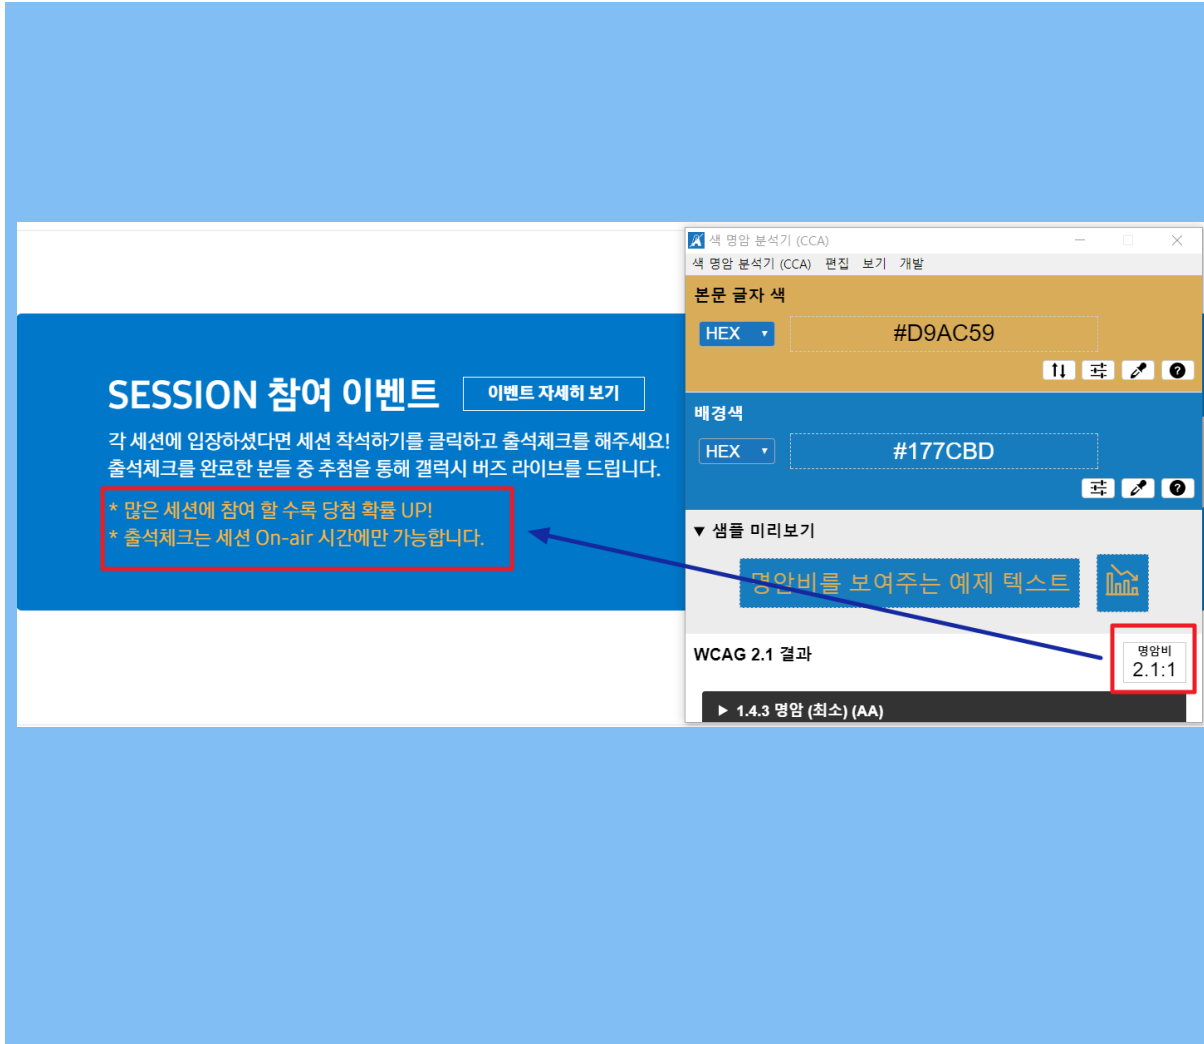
SESSION 참여 이벤트

이벤트 자세히 보기

각 세션에 입장하셨다면 세션 착석하기를 클릭하고 출석체크를 해주세요!
출석체크를 완료한 분들 중 추첨을 통해 갤럭시 버즈 라이브를 드립니다.

* 많은 세션에 참여 할 수록 당첨 확률 UP!
* 출석체크는 세션 On-air 시간에만 가능합니다.

색 명암 분석기 (CCA)

색 명암 분석기 (CCA) 편집 보기 개발

본문 글자 색

HEX

#D9AC59

배경색

HEX

#177CBD

▼ 샘플 미리보기

명암비를 보여주는 예제 텍스트

WCAG 2.1 결과

명암비
2.1:1

▶ 1.4.3 명암 (최소) (AA)